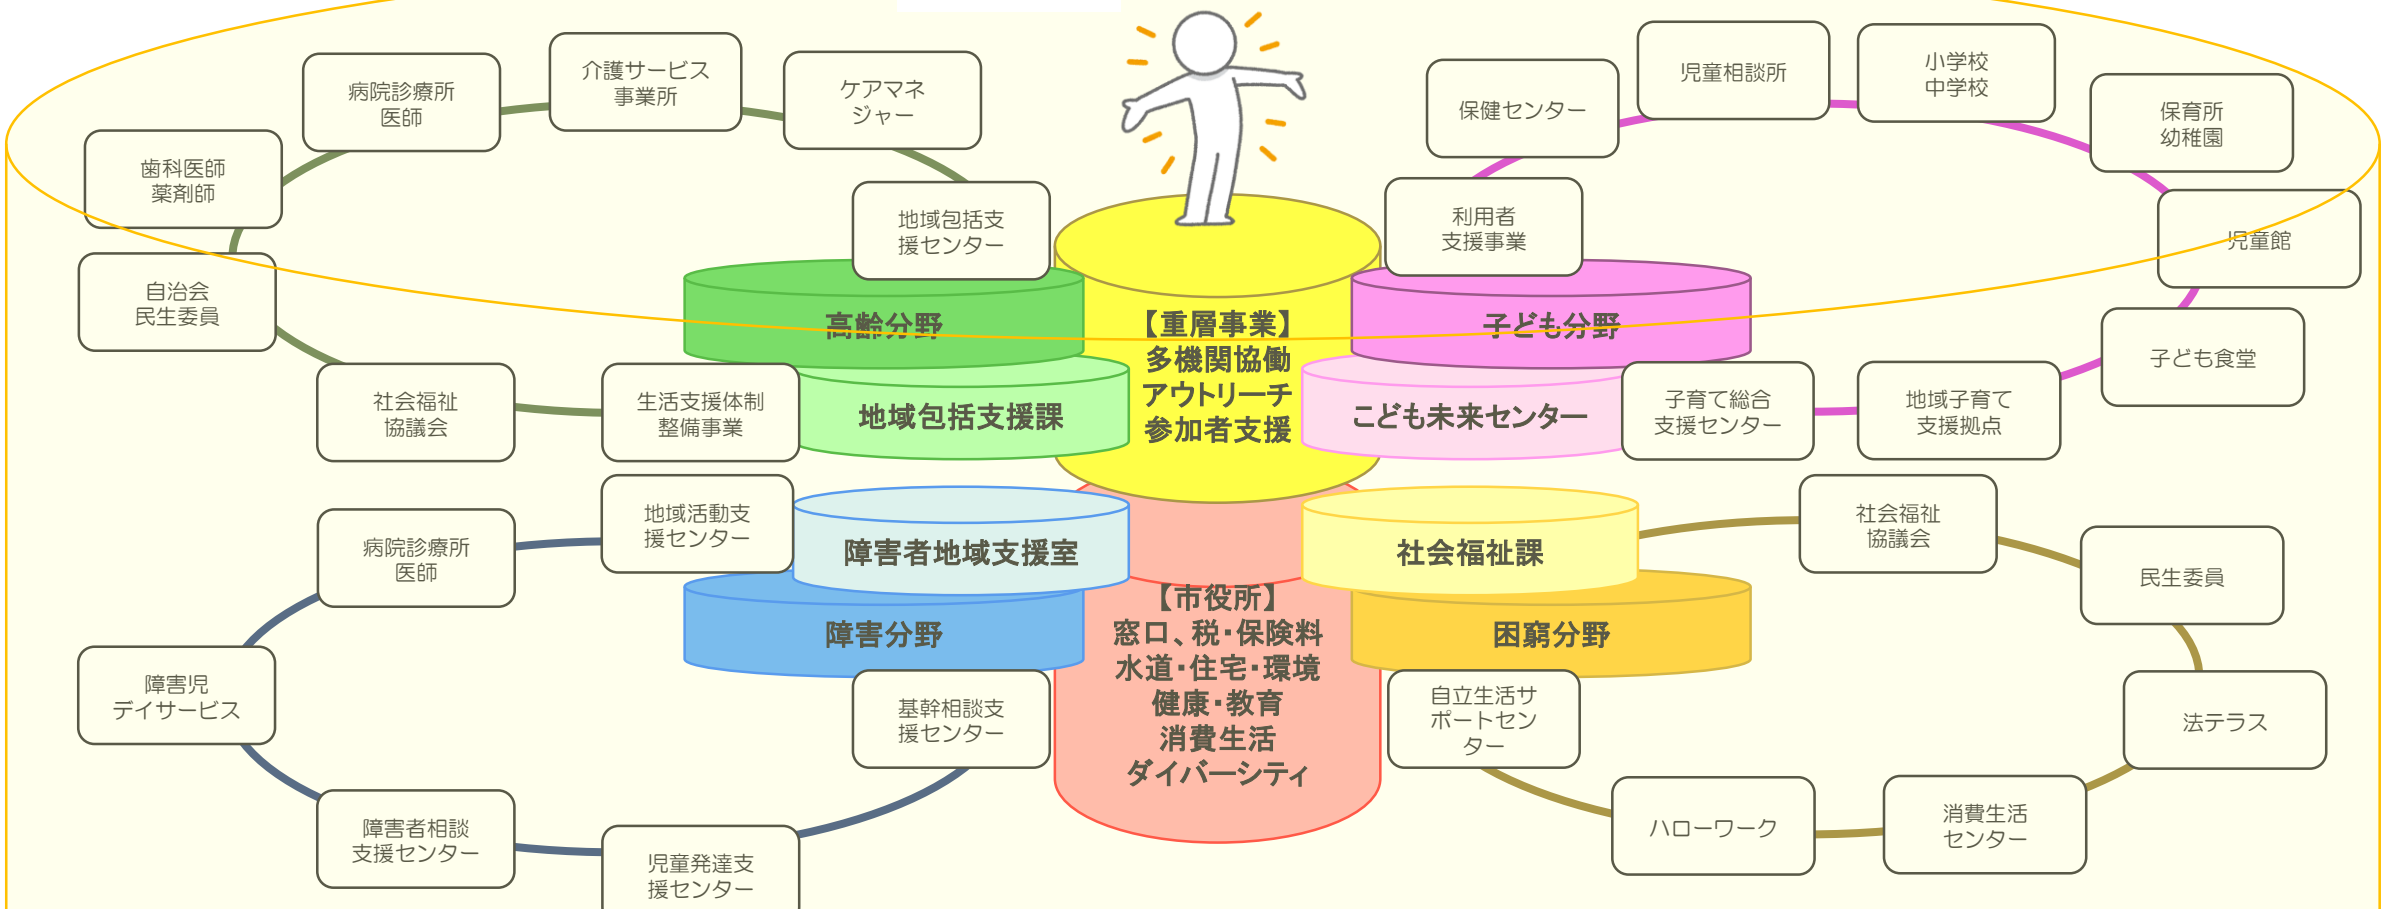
病院診療所
医師

介護サービス
事業所

ケアマネ
ジャー

歯科医師
薬剤師

地域包括支
援センター

自治会
民生委員

社会福祉
協議会

生活支援体制
整備事業

高齢分野

地域包括支援課

【重層事業】
多機関協働
アウトリーチ
参加者支援

保健センター

児童相談所

小学校
中学校

保育所
幼稚園

利用者
支援事業

児童館

子ども分野

こども未来センター

子育て総合
支援センター

地域子育て
支援拠点

子ども食堂

病院診療所
医師

地域活動支
援センター

障害者地域支援室

障害分野

障害児
デイサービス

基幹相談支
援センター

障害者相談
支援センター

児童発達支
援センター

【市役所】
窓口、税・保険料
水道・住宅・環境
健康・教育
消費生活
ダイバーシティ

社会福祉課

困窮分野

社会福祉
協議会

民生委員

自立生活サ
ポートセン
ター

法テラス

ハローワーク

消費生活
センター